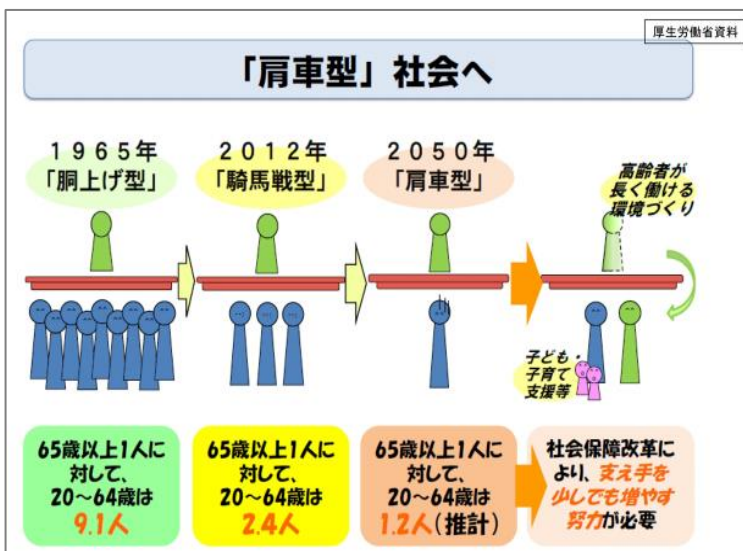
厚生労働省資料

「肩車型」社会へ

１９６５年
「胴上げ型」

２０１２年
「騎馬戦型」

２０５０年
「肩車型」

高齢者が長く働ける環境づくり

子ども・子育て支援等

65歳以上1人に対して、20～64歳は9.1人

65歳以上1人に対して、20～64歳は2.4人

65歳以上1人に対して、20～64歳は1.2人（推計）

社会保障改革により、支え手を少しでも増やす努力が必要